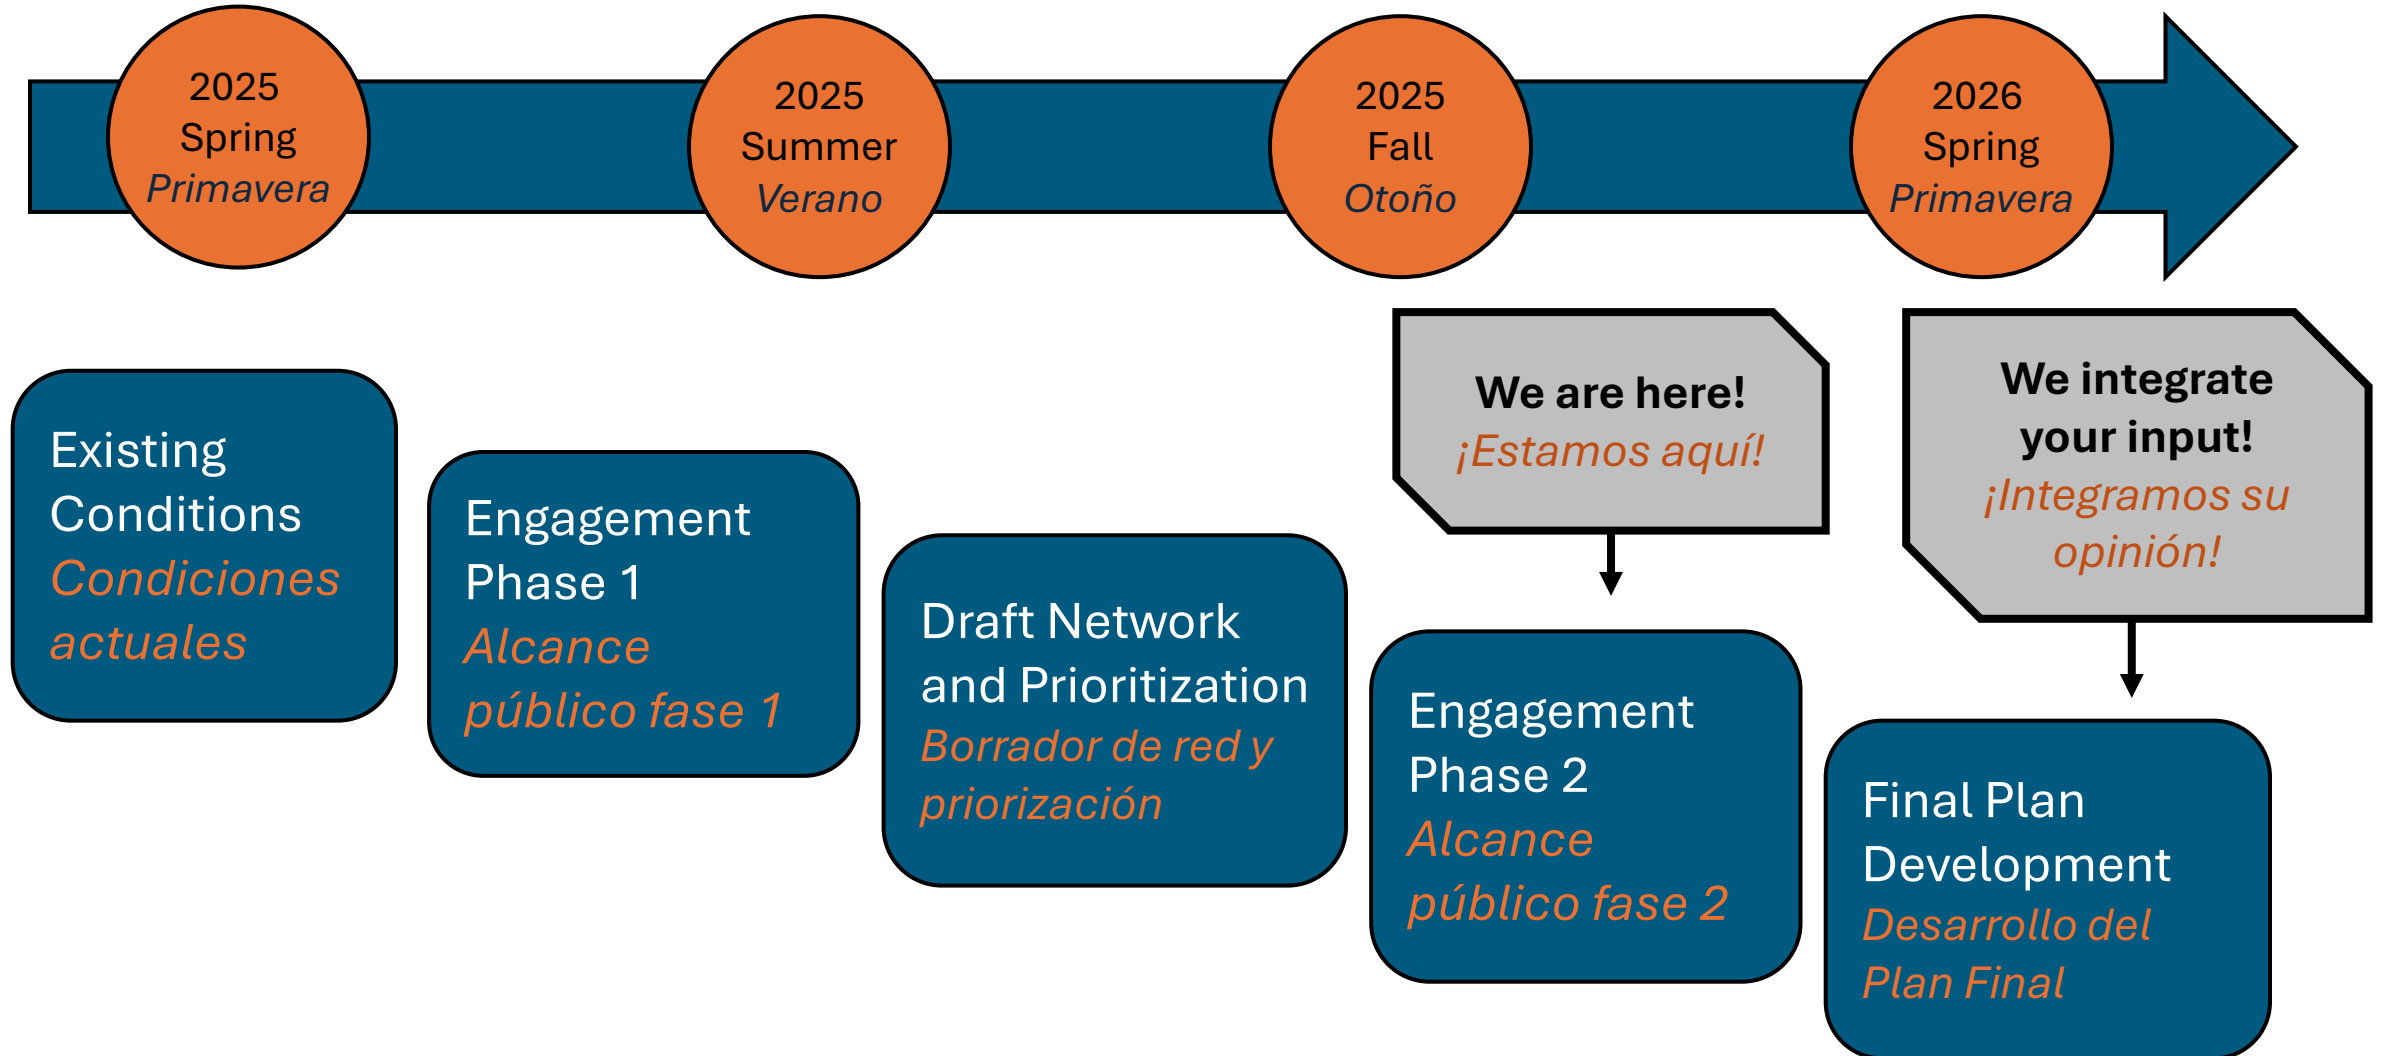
2025
Spring
Primavera

2025
Summer
Verano

2025
Fall
Otoño

2026
Spring
Primavera

We are here!
¡Estamos aquí!

We integrate your input!
¡Integramos su opinión!

Existing Conditions
Condiciones actuales

Engagement Phase 1
Alcance público fase 1

Draft Network and Prioritization
Borrador de red y priorización

Engagement Phase 2
Alcance público fase 2

Final Plan Development
Desarrollo del Plan Final